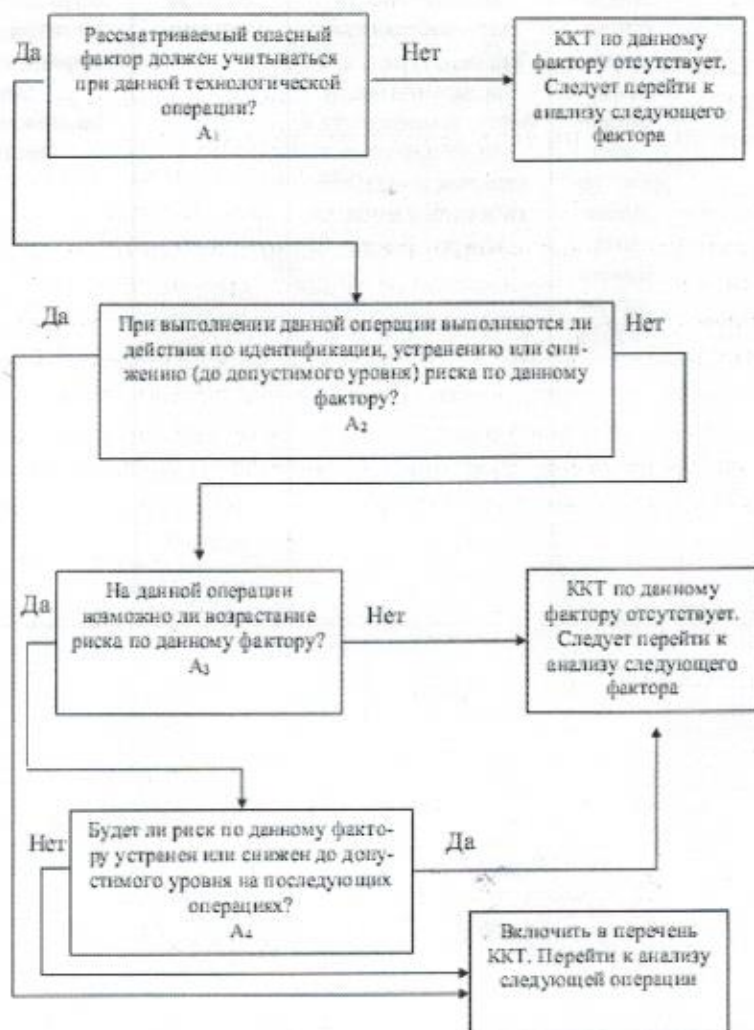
Да

Рассматриваемый опасный фактор должен учитываться при данной технологической операции?
$A_1$

Нет

ККТ по данному фактору отсутствует. Следует перейти к анализу следующего факторв

Да

При выполнении данной операции выполняются ли действия по идентификации, устранению или снижению (до допустимого уровня) риска по данному фактору?
$A_2$

Нет

Да

На данной операции возможно ли возрастание риска по данному фактору?
$A_3$

Нет

ККТ по данному фактору отсутствует. Следует перейти к анализу следующего фактора

Нет

Будет ли риск по данному фактору устранен или снижен до допустимого уровня на последующих операциях?
$A_4$

Да

Включить в перечень ККТ. Перейти к анализу следующей операции